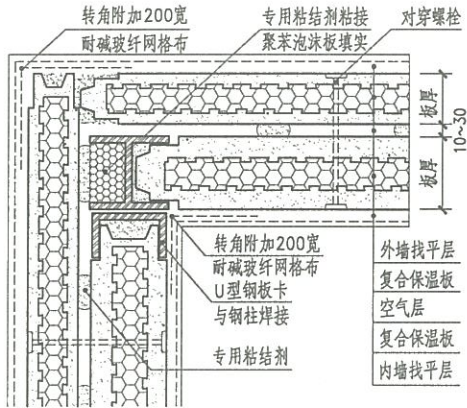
转角附加200宽
耐碱玻纤网格布

专用粘结剂粘接
聚苯泡沫板填实

对穿螺栓

板厚

10~30

板厚

转角附加200宽
耐碱玻纤网格布

U型钢板卡
与钢柱焊接

专用粘结剂

外墙找平层
复合保温板
空气层
复合保温板
内墙找平层